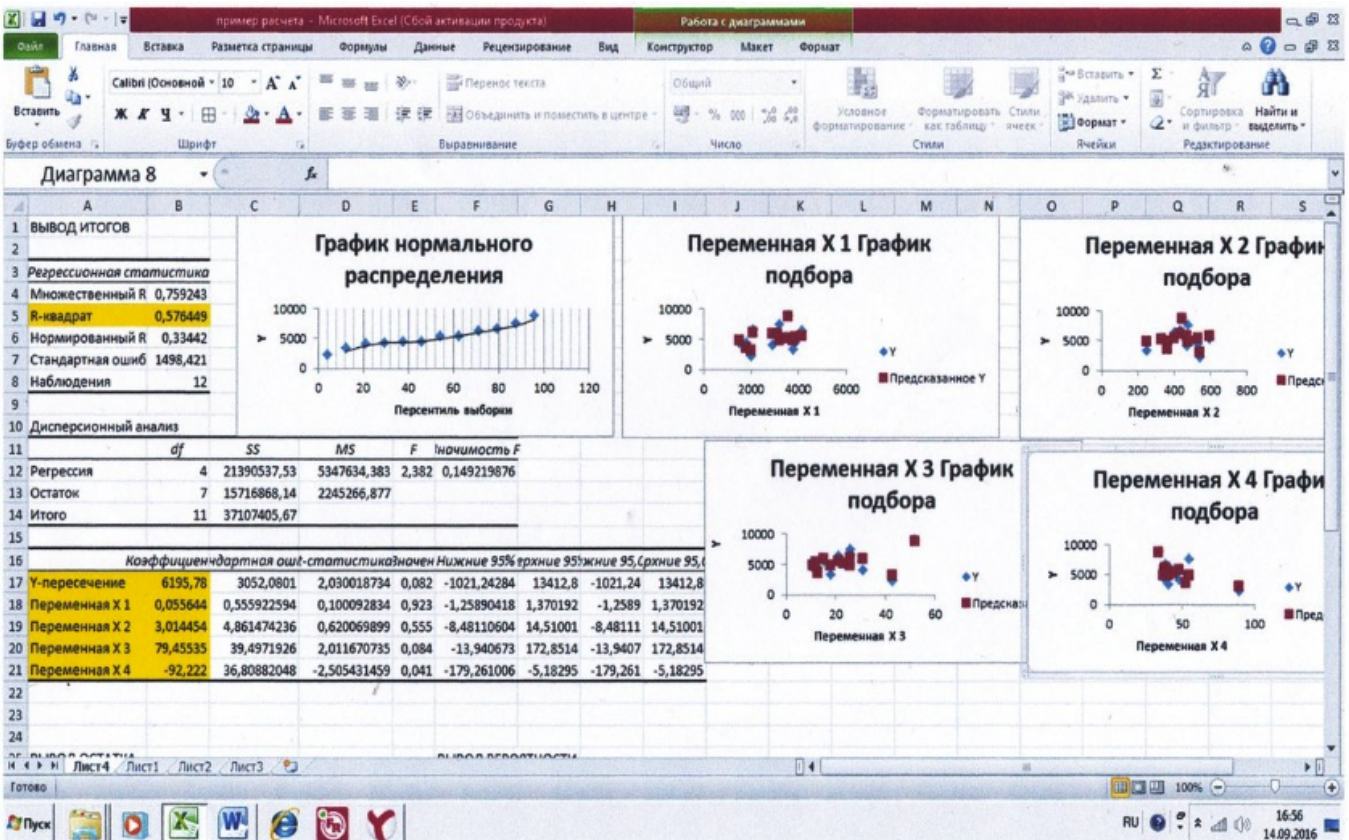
пример расчета - Microsoft Excel (Сбой активации продукта)
Работа с диаграммами

Файл | Главная | Вставка | Разметка страницы | Формулы | Данные | Рецензирование | Вид | Конструктор | Макет | Формат

Вставить
Calibri (Основной | 10 | A A
Ж К Ч
Перенос текста
Объединить и поместить в центре
Общий
% 000
Условное форматирование
Форматировать как таблицу
Стили ячеек
Вставить
Удалить
Формат
Сортировка и фильтр
Найти и выделить
Буфер обмена | Шрифт | Выравнивание | Число | Стили | Ячейки | Редактирование

Диаграмма 8 | $f_x$

| | A | B | C | D | E | F | G | H |
|---|---|---|---|---|---|---|---|---|
| 1 | ВЫВОД ИТОГОВ | | | | | | | |
| 2 | | | | | | | | |
| 3 | Регрессионная статистика | | | | | | | |
| 4 | Множественный R | 0,759243 | | | | | | |
| 5 | R-квадрат | 0,576449 | | | | | | |
| 6 | Нормированный R | 0,33442 | | | | | | |
| 7 | Стандартная ошиб | 1498,421 | | | | | | |
| 8 | Наблюдения | 12 | | | | | | |
| 9 | | | | | | | | |
| 10 | Дисперсионный анализ | | | | | | | |
| 11 | | df | SS | MS | F | !начимость F | | |
| 12 | Регрессия | 4 | 21390537,53 | 5347634,383 | 2,382 | 0,149219876 | | |
| 13 | Остаток | 7 | 15716868,14 | 2245266,877 | | | | |
| 14 | Итого | 11 | 37107405,67 | | | | | |
| 15 | | | | | | | | |
| 16 | | Коэффициен | ндартная ошi | -статистика | Значен | Нижние 95% | ерхние 95% | жние 95,0 | рхние 95,0 |
| 17 | Y-пересечение | 6195,78 | 3052,0801 | 2,030018734 | 0,082 | -1021,24284 | 13412,8 | -1021,24 | 13412,8 |
| 18 | Переменная X 1 | 0,055644 | 0,555922594 | 0,100092834 | 0,923 | -1,25890418 | 1,370192 | -1,2589 | 1,370192 |
| 19 | Переменная X 2 | 3,014454 | 4,861474236 | 0,620069899 | 0,555 | -8,48110604 | 14,51001 | -8,48111 | 14,51001 |
| 20 | Переменная X 3 | 79,45535 | 39,4971926 | 2,011670735 | 0,084 | -13,940673 | 172,8514 | -13,9407 | 172,8514 |
| 21 | Переменная X 4 | -92,222 | 36,80882048 | -2,505431459 | 0,041 | -179,261006 | -5,18295 | -179,261 | -5,18295 |
| 22 | | | | | | | | |
| 23 | | | | | | | | |
| 24 | | | | | | | | |

График нормального распределения
10000
5000
0
0 20 40 60 80 100 120
Персентиль выборки
Y

Переменная X 1 График подбора
10000
5000
0
0 2000 4000 6000
Переменная X 1
Y
Предсказанное Y

Переменная X 2 График подбора
10000
5000
0
0 200 400 600 800
Переменная X 2
Y
Предск

Переменная X 3 График подбора
10000
5000
0
0 20 40 60
Переменная X 3
Y
Предсказ

Переменная X 4 Графи подбора
10000
5000
0
0 50 100
Переменная X 4
Y
Пред

ВЫВОД ОСТАТКА
ВЫВОД ВЕРОЯТНОСТИ

Лист4 / Лист1 / Лист2 / Лист3
Готово
100%
Пуск
RU
16:56
14.09.2016